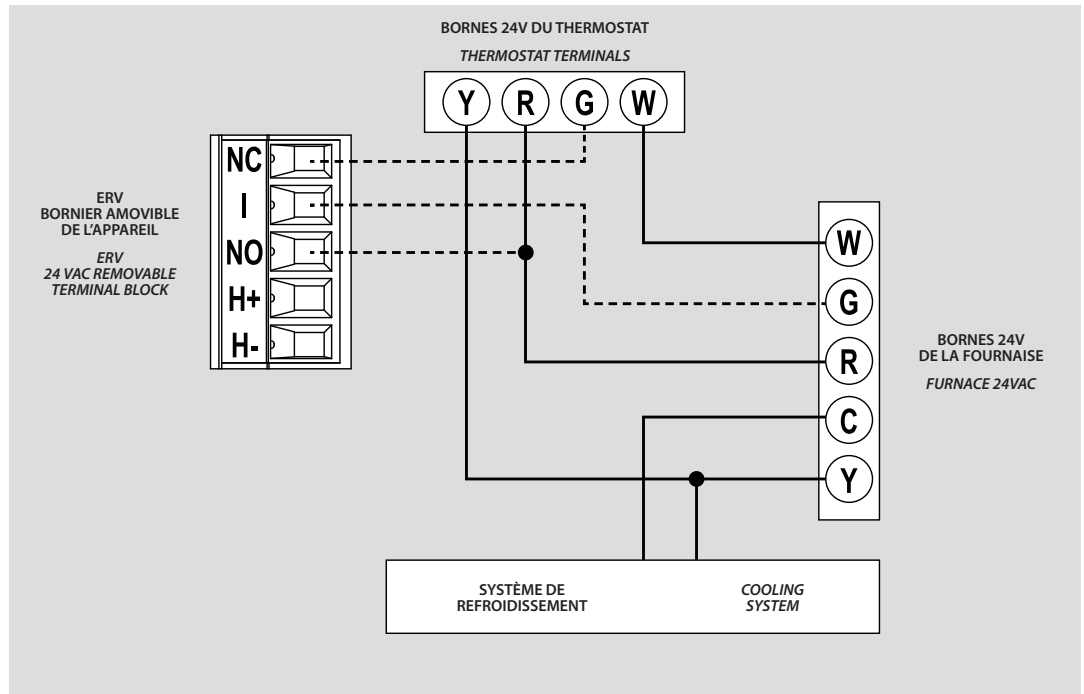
BORNES 24V DU THERMOSTAT

THERMOSTAT TERMINALS

Y R G W

NC
I
NO
H+
H-

ERV
BORNIER AMOVIBLE
DE L'APPAREIL

ERV
24 VAC REMOVABLE
TERMINAL BLOCK

W
G
R
C
Y

BORNES 24V
DE LA FOURNAISE

FURNACE 24VAC

SYSTÈME DE
REFROIDISSEMENT

COOLING
SYSTEM